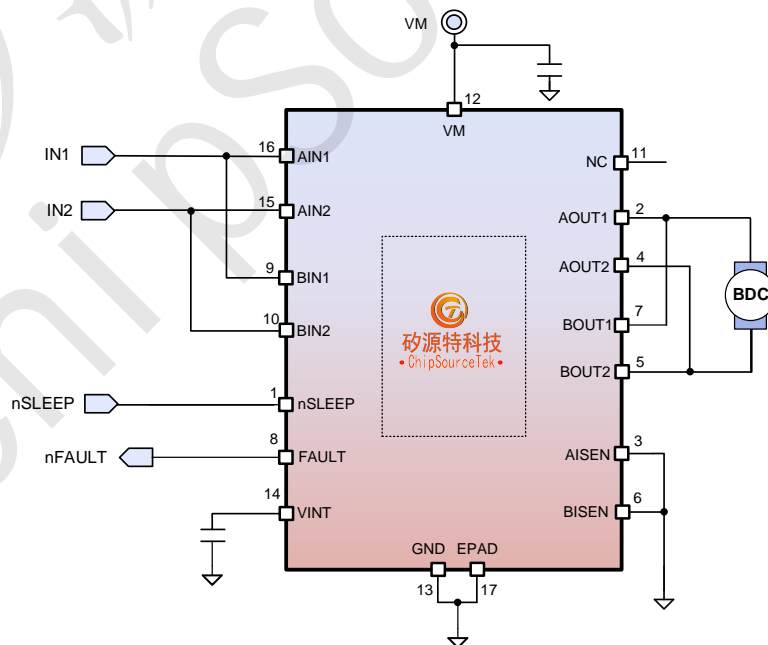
VM

12
VM

IN1
16 AIN1

IN2
15 AIN2

9 BIN1

10 BIN2

nSLEEP
1 nSLEEP

nFAULT
8 FAULT

14 VINT

NC 11

AOUT1 2

AOUT2 4

BOUT1 7

BOUT2 5

AISEN 3

BISEN 6

BDC

矽源特科技
•ChipSourceTek•

GND EPAD
13 17